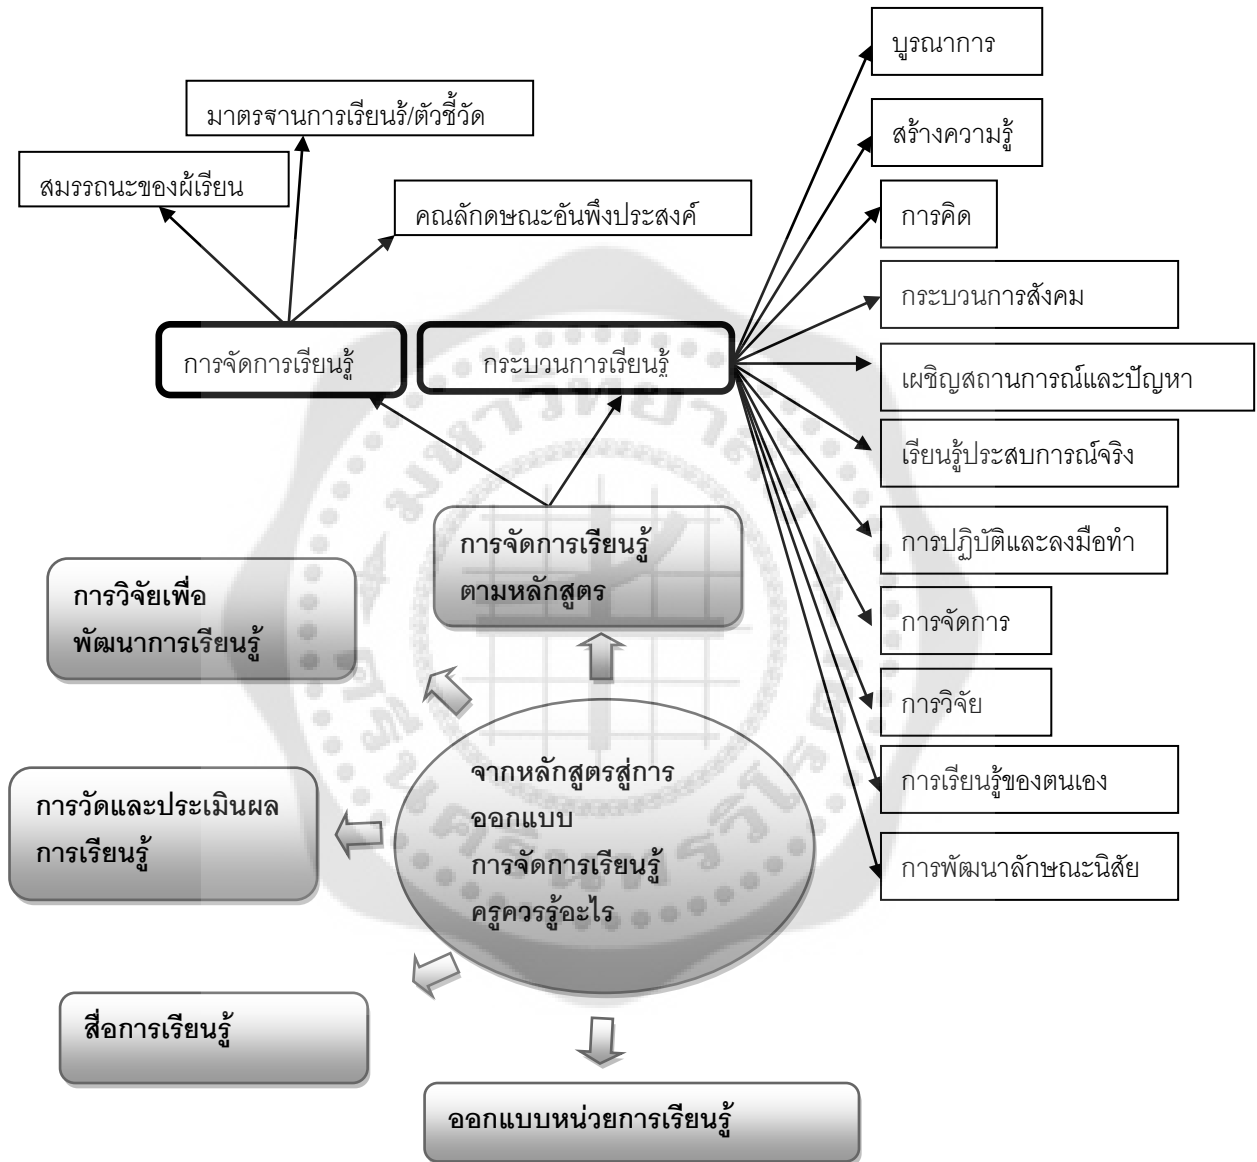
มาตรฐานการเรียนรู้/ตัวชี้วัด

สมรรถนะของผู้เรียน

คุณลักษณะอันพึงประสงค์

การจัดการเรียนรู้

กระบวนการเรียนรู้

บูรณาการ

สร้างความรู้

การคิด

กระบวนการสังคม

เผชิญสถานการณ์และปัญหา

เรียนรู้ประสบการณ์จริง

การปฏิบัติและลงมือทำ

การจัดการ

การวิจัย

การเรียนรู้ของตนเอง

การพัฒนาลักษณะนิสัย

การจัดการเรียนรู้ตามหลักสูตร

การวิจัยเพื่อพัฒนาการเรียนรู้

จากหลักสูตรสู่การออกแบบ การจัดการเรียนรู้ ครูควรรู้อะไร

การวัดและประเมินผลการเรียนรู้

สื่อการเรียนรู้

ออกแบบหน่วยการเรียนรู้